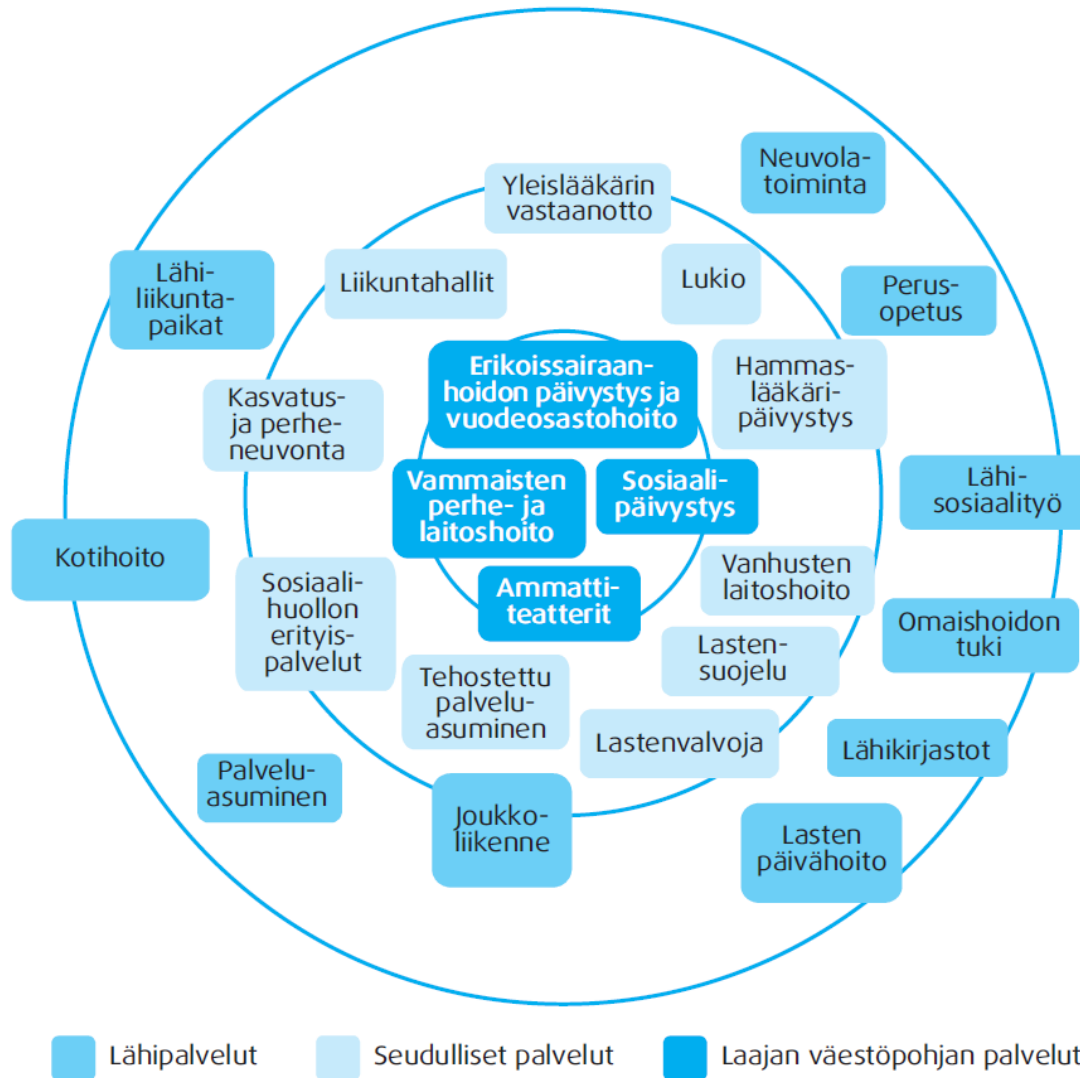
Yleislääkärin vastaanotto

Neuvolatoiminta

Lähiliikuntapaikat

Liikuntahallit

Lukio

Perusopetus

Erikoissairaanhoidon päivystys ja vuodeosastohoito

Hammaslääkäripäivystys

Kasvatus- ja perheneuvonta

Vammaisten perhe- ja laitoshoito

Sosiaalipäivystys

Lähisosiaalityö

Kotihoito

Vanhusten laitoshoito

Sosiaalihuollon erityispalvelut

Ammattiteatterit

Omaishoidon tuki

Lastensuojelu

Tehostettu palveluasuminen

Lastenvalvoja

Lähikirjastot

Palveluasuminen

Joukkoliikenne

Lasten päivähoito

Lähipalvelut

Seudulliset palvelut

Laajan väestöpohjan palvelut